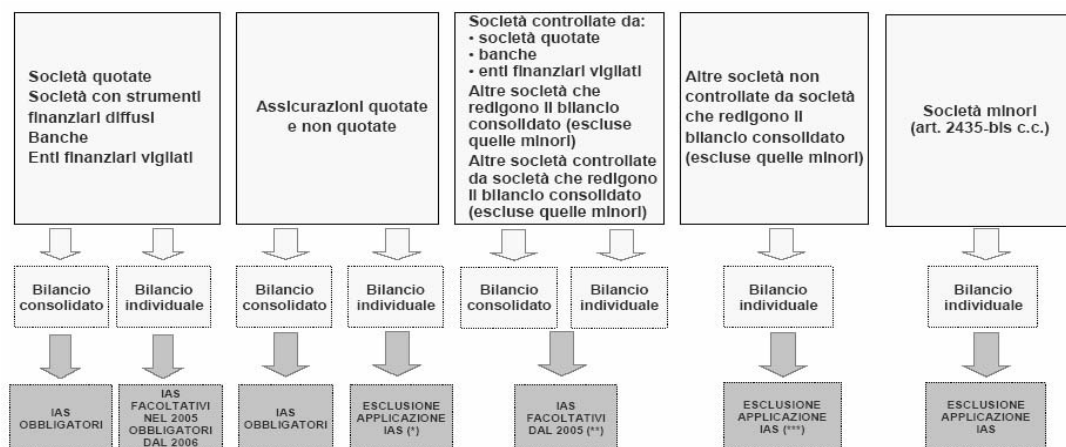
Società quotate
Società con strumenti finanziari diffusi
Banche
Enti finanziari vigilati

Assicurazioni quotate e non quotate

Società controllate da:
• società quotate
• banche
• enti finanziari vigilati
Altre società che redigono il bilancio consolidato (escluse quelle minori)
Altre società controllate da società che redigono il bilancio consolidato (escluse quelle minori)

Altre società non controllate da società che redigono il bilancio consolidato (escluse quelle minori)

Società minori (art. 2435-bis c.c.)

Bilancio consolidato

Bilancio individuale

Bilancio consolidato

Bilancio individuale

Bilancio consolidato

Bilancio individuale

Bilancio individuale

Bilancio individuale

IAS OBBLIGATORI

IAS FACOLTATIVI NEL 2005 OBBLIGATORI DAL 2006

IAS OBBLIGATORI

ESCLUSIONE APPLICAZIONE IAS (*)

IAS FACOLTATIVI DAL 2005 (**)

ESCLUSIONE APPLICAZIONE IAS (***)

ESCLUSIONE APPLICAZIONE IAS